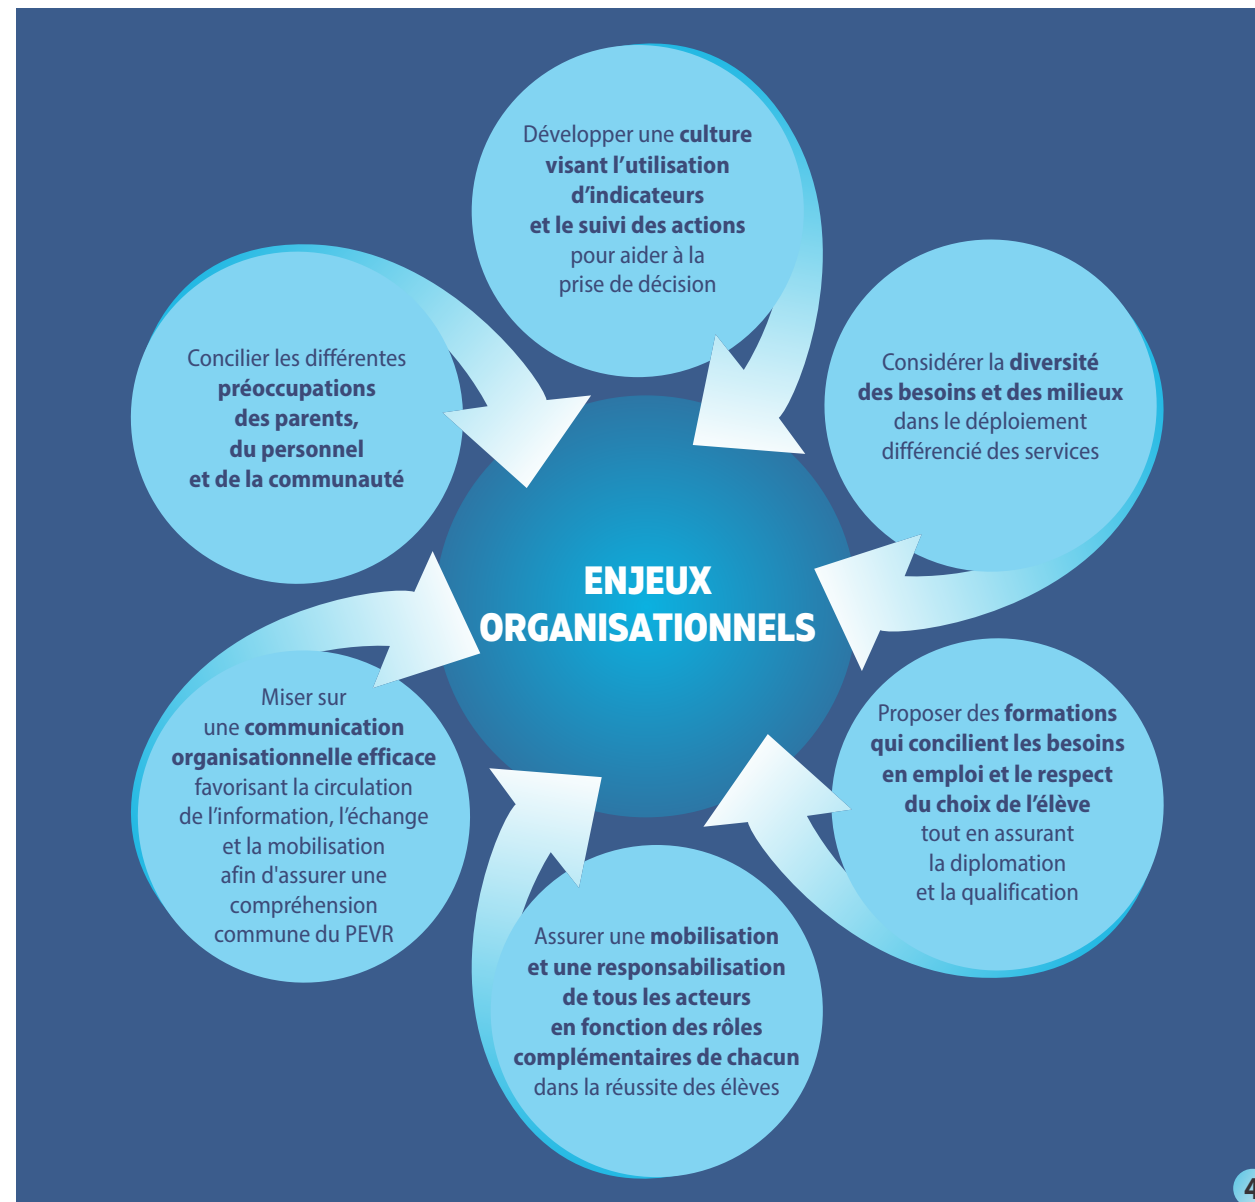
ENJEUX ORGANISATIONNELS

Développer une culture visant l'utilisation d'indicateurs et le suivi des actions pour aider à la prise de décision

Considérer la diversité des besoins et des milieux dans le déploiement différencié des services

Proposer des formations qui concilient les besoins en emploi et le respect du choix de l'élève tout en assurant la diplomation et la qualification

Assurer une mobilisation et une responsabilisation de tous les acteurs en fonction des rôles complémentaires de chacun dans la réussite des élèves

Miser sur une communication organisationnelle efficace favorisant la circulation de l'information, l'échange et la mobilisation afin d'assurer une compréhension commune du PEVR

Concilier les différentes préoccupations des parents, du personnel et de la communauté

4